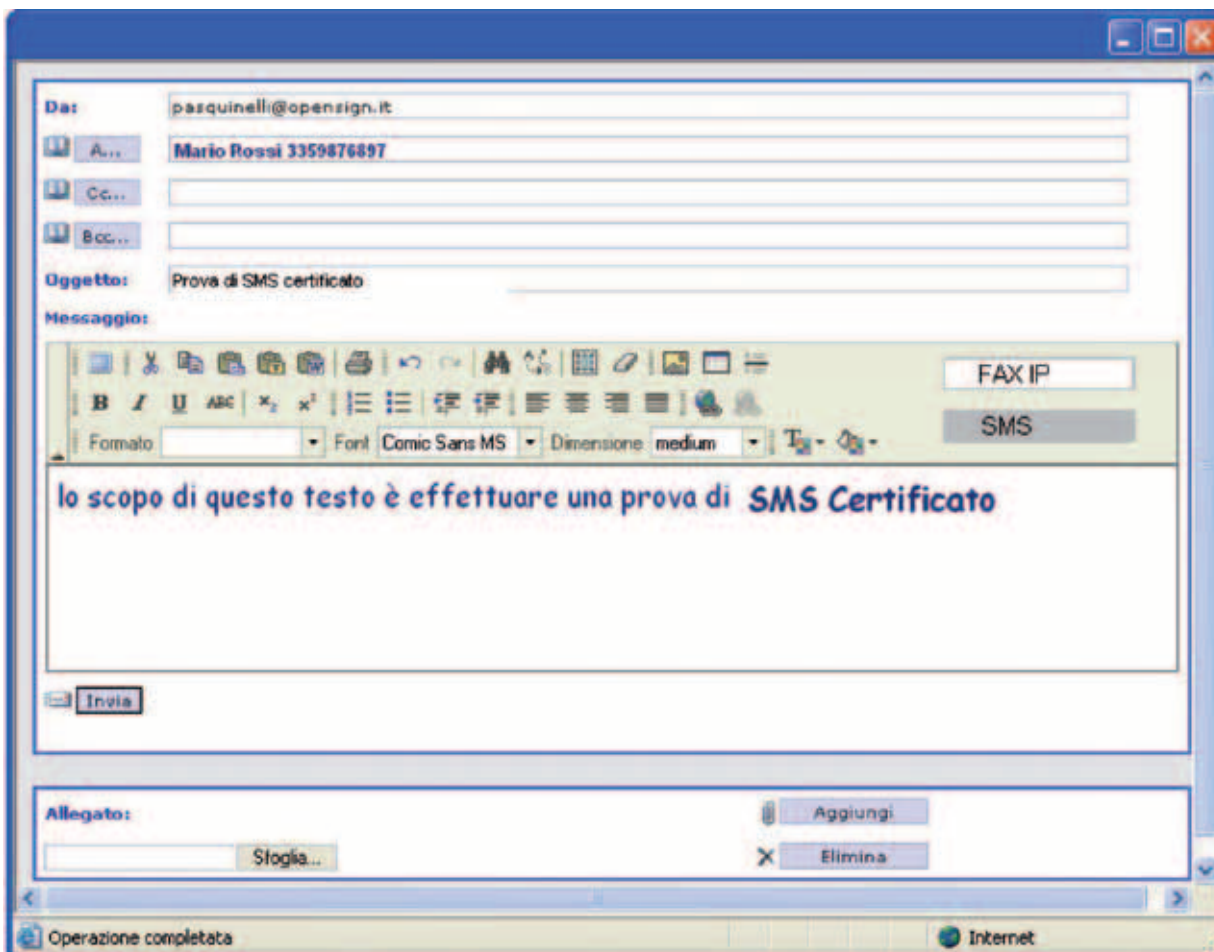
Da: pasquinelli@opensign.it

A... Mario Rossi 3359876897

Cc...

Bcc...

Oggetto: Prova di SMS certificato

Messaggio:

B I U ABC $x_2$ $x^2$

Formato Font Comic Sans MS Dimensione medium

FAX IP

SMS

lo scopo di questo testo è effettuare una prova di SMS Certificato

Invia

Allegato:

Sfoglia...

Aggiungi

Elimina

Operazione completata

Internet